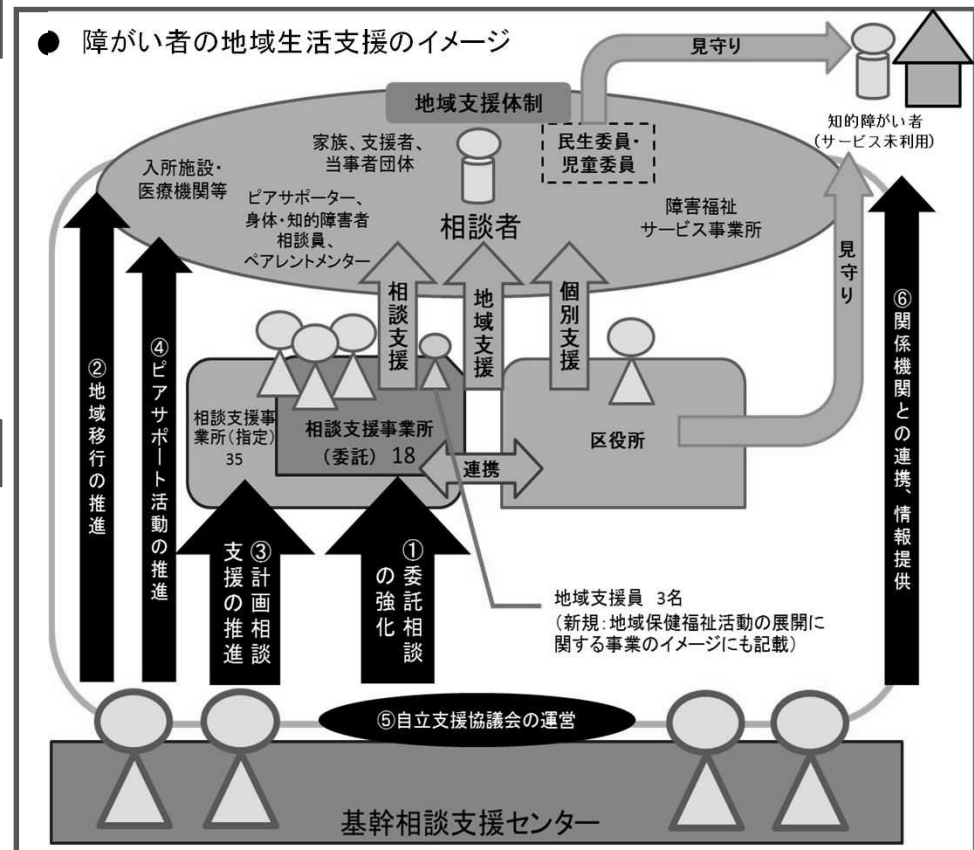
● 障がい者の地域生活支援のイメージ

見守り

知的障がい者
（サービス未利用）

地域支援体制

入所施設・
医療機関等

家族、支援者、
当事者団体

民生委員・
児童委員

ピアサポーター、
身体・知的障害者
相談員、
ペアレントメンター

相談者

障害福祉
サービス事業所

見守り

相談支援

地域支援

個別支援

②地域移行の推進

④ピアサポート活動の推進

相談支援事業所（指定）
35

相談支援事業所
（委託） 18

連携

区役所

⑥関係機関との連携、情報提供

③計画相談支援の推進

①委託相談の強化

地域支援員 3名
（新規：地域保健福祉活動の展開に関する事業のイメージにも記載）

⑤自立支援協議会の運営

基幹相談支援センター